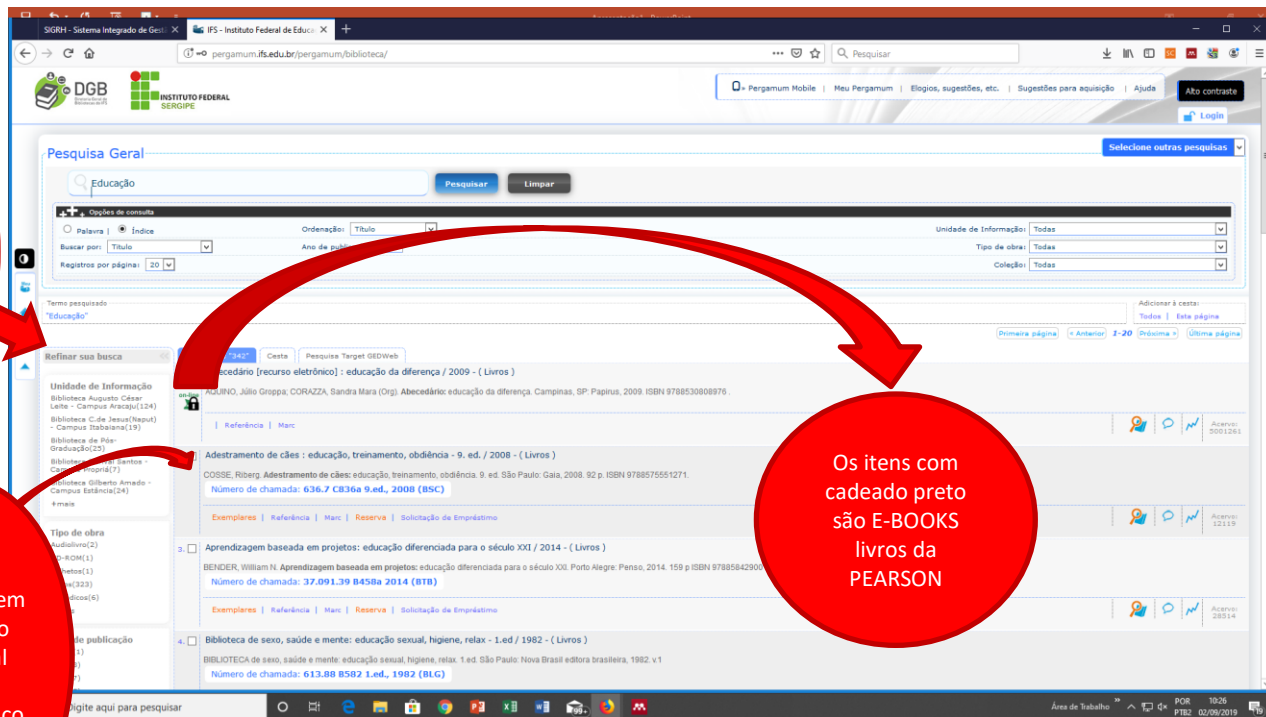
SIGRH - Sistema Integrado de Gest ×
IFS - Instituto Federal de Educa ×
+

pergamum.ifs.edu.br/pergamum/biblioteca/

Pesquisar

DGB
INSTITUTO FEDERAL
SERGIPE

Pergamum Mobile | Meu Pergamum | Elogios, sugestões, etc. | Sugestões para aquisição | Ajuda
Alto contraste
Login

Pesquisa Geral
Selecione outras pesquisas

Educação
Pesquisar
Limpar

Opções de consulta
Palavra | Índice
Ordenação: Título
Unidade de Informação: Todas
Buscar por: Título
Ano de publi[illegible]
Tipo de obra: Todas
Registros por página: 20
Coleção: Todas

Termo pesquisado
"Educação"
Adicionar à cesta:
Todos | Esta página

Primeira página | < Anterior | 1-20 | Próxima > | Última página

Refinar sua busca
Unidade de Informação
Biblioteca Augusto César Leite - Campus Aracaju(124)
Biblioteca C.de Jesus(Naput) - Campus Itabaiana(19)
Biblioteca de Pós-Graduação(25)
Biblioteca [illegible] Santos - Campus Propriá(7)
Biblioteca Gilberto Amado - Campus Estância(24)
+mais

Tipo de obra
Audiolivro(2)
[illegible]D-ROM(1)
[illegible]hetos(1)
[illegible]s(323)
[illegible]dicos(6)

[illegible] de publicação

"342"
Cesta
Pesquisa Target GEDWeb

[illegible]becedário [recurso eletrônico] : educação da diferença / 2009 - ( Livros )
AQUINO, Júlio Groppa; CORAZZA, Sandra Mara (Org). Abecedário: educação da diferença. Campinas, SP: Papirus, 2009. ISBN 9788530808976 .
| Referência | Marc
Acervo: 5001261

Adestramento de cães : educação, treinamento, obdiência - 9. ed. / 2008 - ( Livros )
COSSE, Riberg. Adestramento de cães: educação, treinamento, obdiência. 9. ed. São Paulo: Gaia, 2008. 92 p. ISBN 9788575551271.
Número de chamada: 636.7 C836a 9.ed., 2008 (BSC)
Exemplares | Referência | Marc | Reserva | Solicitação de Empréstimo
Acervo: 12119

3. Aprendizagem baseada em projetos: educação diferenciada para o século XXI / 2014 - ( Livros )
BENDER, William N. Aprendizagem baseada em projetos: educação diferenciada para o século XXI. Porto Alegre: Penso, 2014. 159 p ISBN 97885842900
Número de chamada: 37.091.39 B458a 2014 (BTB)
Exemplares | Referência | Marc | Reserva | Solicitação de Empréstimo
Acervo: 28514

4. Biblioteca de sexo, saúde e mente: educação sexual, higiene, relax - 1.ed / 1982 - ( Livros )
BIBLIOTECA de sexo, saúde e mente: educação sexual, higiene, relax. 1.ed. São Paulo: Nova Brasil editora brasileira, 1982. v.1
Número de chamada: 613.88 B582 1.ed., 1982 (BLG)

Os itens com cadeado preto são E-BOOKS livros da PEARSON

em
o
l
co

Digite aqui para pesquisar
Área de Trabalho
POR PTB2
10:26
02/09/2019